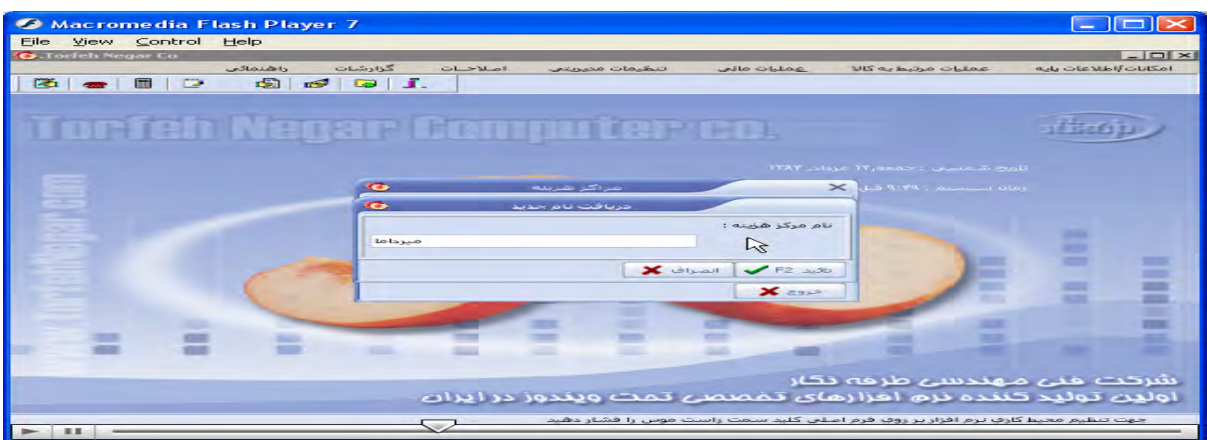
Macromedia Flash Player 7

File View Control Help

Torfeh Negar Co

امکانات/اطلاعات پایه عملیات مرتبط به کالا عملیات مالی تنظیمات مدیریتی اصلاحات گزارشات راهنمائی

Torfeh Negar Computer co.

طرفه

تاریخ شمسی : جمعه،۱۲ مرداد ۱۳۸۲

زمان سیستم : ۹:۴۹ قبل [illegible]

www.torfehnegar.com

مراکز هزینه

دریافت نام جدید

نام مرکز هزینه :

میرداماد

تائید F2

انصراف

خروج

شرکت فنی مهندسی طرفه نگار

اولین تولید کننده نرم افزارهای تخصصی تحت ویندوز در ایران

جهت تنظیم محیط کاری نرم افزار بر روی فرم اصلی کلید سمت راست موس را فشار دهید